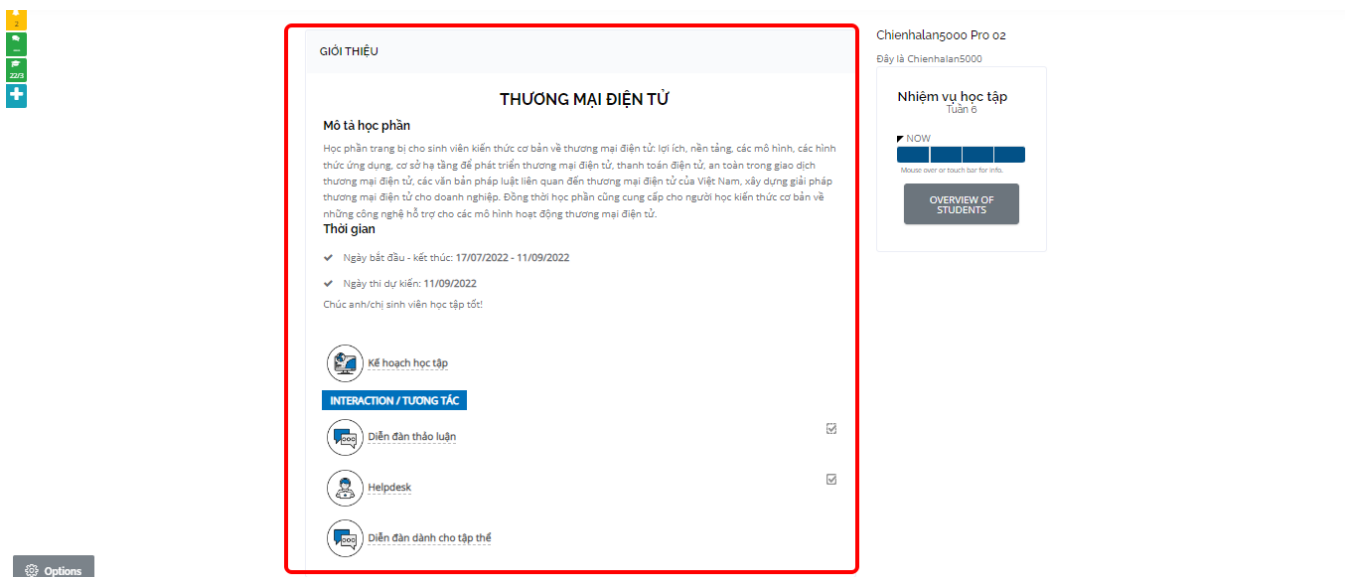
2

...

22/3

GIỚI THIỆU

THƯƠNG MẠI ĐIỆN TỬ

Mô tả học phần

Học phần trang bị cho sinh viên kiến thức cơ bản về thương mại điện tử: lợi ích, nền tảng, các mô hình, các hình thức ứng dụng, cơ sở hạ tầng để phát triển thương mại điện tử, thanh toán điện tử, an toàn trong giao dịch thương mại điện tử, các văn bản pháp luật liên quan đến thương mại điện tử của Việt Nam, xây dựng giải pháp thương mại điện tử cho doanh nghiệp. Đồng thời học phần cũng cung cấp cho người học kiến thức cơ bản về những công nghệ hỗ trợ cho các mô hình hoạt động thương mại điện tử.

Thời gian

Ngày bắt đầu - kết thúc: 17/07/2022 - 11/09/2022

Ngày thi dự kiến: 11/09/2022

Chúc anh/chị sinh viên học tập tốt!

Kế hoạch học tập

INTERACTION / TƯƠNG TÁC

Diễn đàn thảo luận

Helpdesk

Diễn đàn dành cho tập thể

Chienhalan5000 Pro 02

Đây là Chienhalan5000

Nhiệm vụ học tập

Tuần 6

NOW

Mouse over or touch bar for info.

OVERVIEW OF STUDENTS

Options